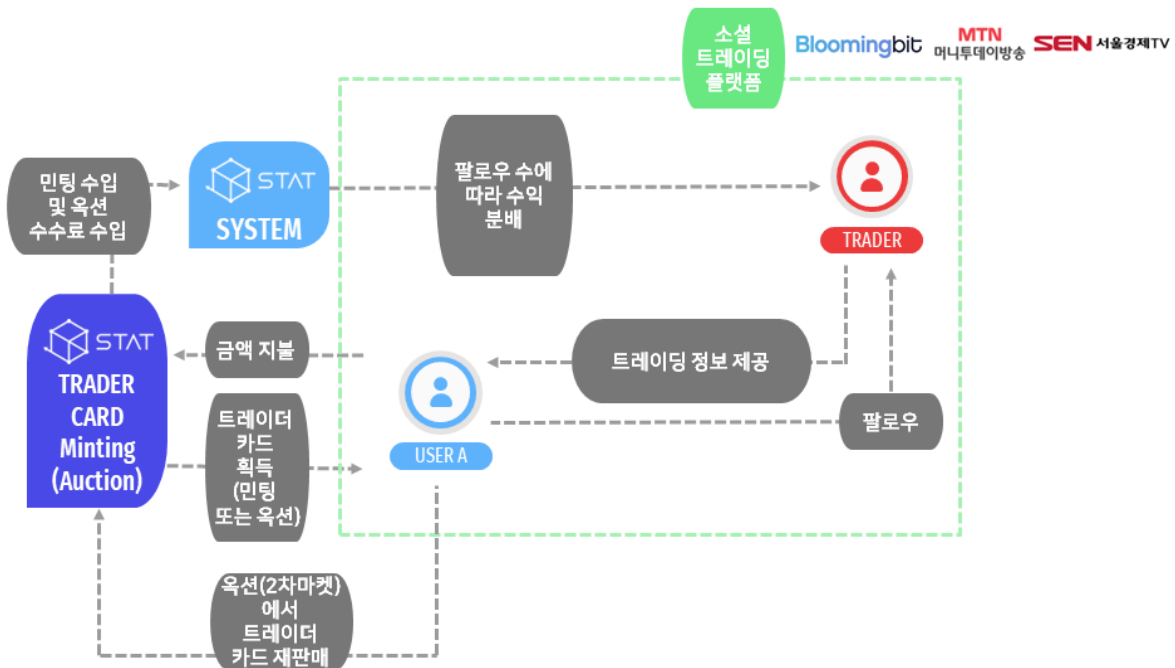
소셜
트레이딩
플랫폼

Bloomingbit

MTN
머니투데이방송

SEN 서울경제TV

민팅 수입
및 옥션
수수료 수입

STAT
SYSTEM

팔로우 수에
따라 수익
분배

TRADER

STAT
TRADER
CARD
Minting
(Auction)

금액 지불

트레이딩 정보 제공

USER A

팔로우

트레이더
카드
획득
(민팅
또는 옥션)

옥션(2차마켓)
에서
트레이더
카드 재판매